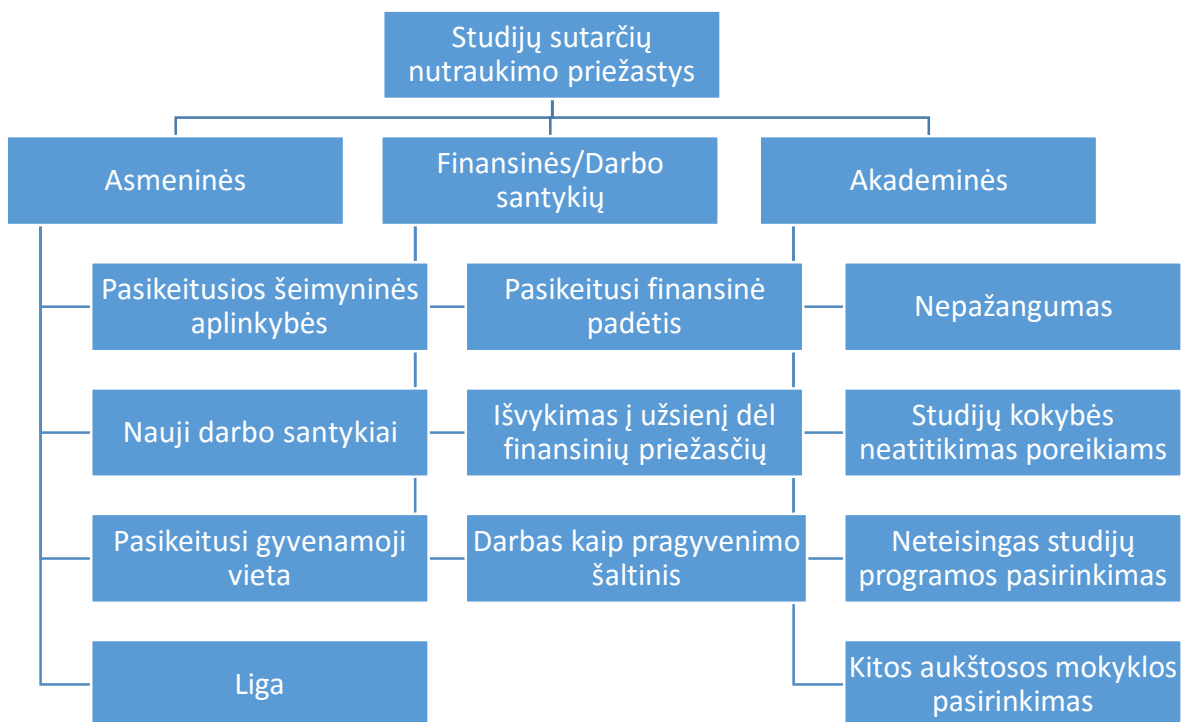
Studijų sutarčių nutraukimo priežastys

Asmeninės

Finansinės/Darbo santykių

Akademinės

Pasikeitusios šeimyninės aplinkybės

Nauji darbo santykiai

Pasikeitusi gyvenamoji vieta

Liga

Pasikeitusi finansinė padėtis

Išvykimas į užsienį dėl finansinių priežasčių

Darbas kaip pragyvenimo šaltinis

Nepažangumas

Studijų kokybės neatitikimas poreikiams

Neteisingas studijų programos pasirinkimas

Kitos aukštosos mokyklos pasirinkimas